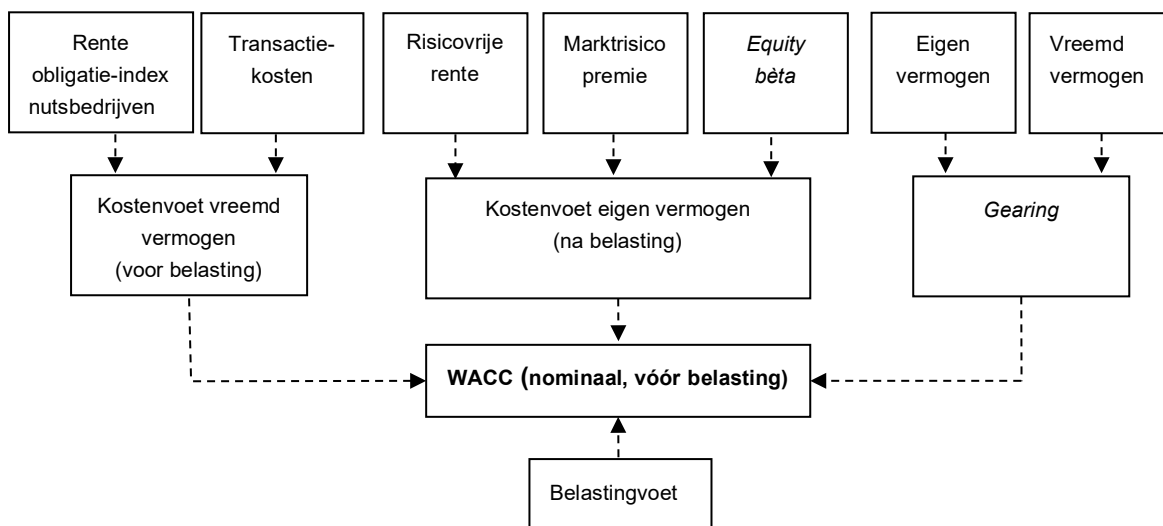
Rente obligatie-index nutsbedrijven

Transactiekosten

Risicovrije rente

Marktrisico premie

*Equity bèta*

Eigen vermogen

Vreemd vermogen

Kostenvoet vreemd vermogen (voor belasting)

Kostenvoet eigen vermogen (na belasting)

*Gearing*

**WACC (nominaal, vóór belasting)**

Belastingvoet